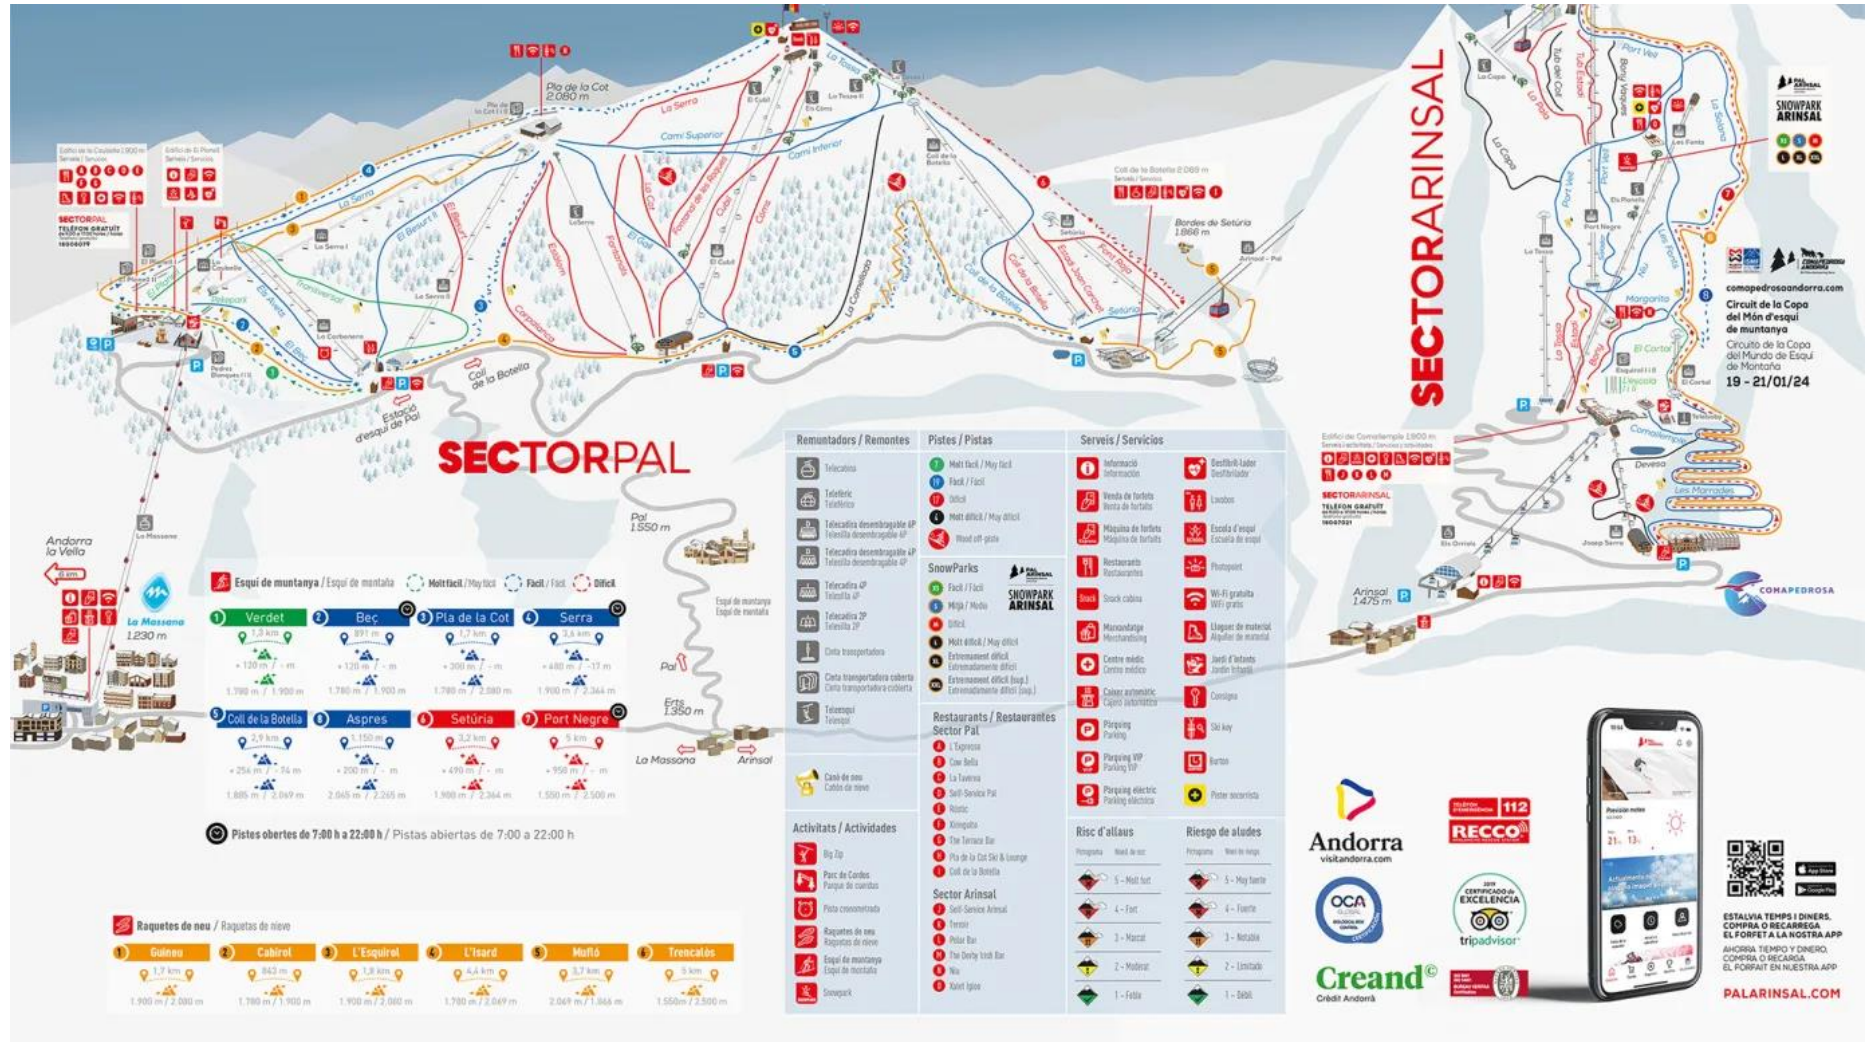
SECTORPAL

SECTORARINSAL

Pla de la Cot 2.080 m

Coll de la Botella 2.069 m

Bordes de Setúria 1.866 m

Estació d'esquí de Pal

Coll de la Botella

Andorra la Vella

La Massana 1.230 m

Pal 1.550 m

Erts 1.350 m

La Massana

Arinsal

Arinsal 1.475 m

SNOWPARK ARINSAL

comapedrosaandorra.com

Circuit de la Copa del Món d'esquí de muntanya
Circuito de la Copa del Mundo de Esquí de Montaña
19 - 21/01/24

COMAPEDROSA

La Serra
Camí Superior
Camí Inferior
El Gall
Coll de la Botella
Setúria
Port Negre
Verdet
Transversal
La Caubella
Coll de la Botella
Port Vell
Les Fonts
Margarita
El Cortal
Comallempla
Devesa
Les Marrades

Esquí de muntanya / Esquí de montaña
Molt fàcil / Muy fácil
Fàcil / Fácil
Difícil

| 1 Verdet | 2 Beç | 3 Pla de la Cot | 4 Serra |
|---|---|---|---|
| 1,3 km | 891 m | 1,7 km | 3,6 km |
| 1.780 m / 1.900 m | 1.780 m / 1.900 m | 1.780 m / 2.080 m | 1.900 m / 2.364 m |

| 5 Coll de la Botella | 6 Aspres | 6 Setúria | 7 Port Negre |
|---|---|---|---|
| 2,9 km | 1.150 m | 3,2 km | 5 km |
| 1.805 m / 2.069 m | 2.065 m / 2.265 m | 1.900 m / 2.364 m | 1.550 m / 2.500 m |

Pistes obertes de 7:00 h a 22:00 h / Pistas abiertas de 7:00 a 22:00 h

Raquetes de neu / Raquetas de nieve

| 1 Guineu | 2 Cabirol | 3 L'Esquirol | 4 L'Isard | 5 Mufló | 6 Trencalòs |
|---|---|---|---|---|---|
| 1,7 km | 843 m | 1,8 km | 4,4 km | 3,7 km | 5 km |
| 1.900 m / 2.080 m | 1.780 m / 1.900 m | 1.900 m / 2.080 m | 1.780 m / 2.069 m | 2.069 m / 1.866 m | 1.550 m / 2.500 m |

Remuntadors / Remontes
Telecabina
Telefèric / Teleférico
Telecadira desembragable 6P / Telesilla desembragable 6P
Telecadira desembragable 4P / Telesilla desembragable 4P
Telecadira 4P / Telesilla 4P
Telecadira 2P / Telesilla 2P
Cinta transportadora
Cinta transportadora coberta / Cinta transportadora cubierta
Telesquí / Telesquí
Canó de neu / Cañón de nieve

Pistes / Pistas
Molt fàcil / Muy fácil
Fàcil / Fácil
Difícil
Molt difícil / Muy difícil
Mood off-piste

SnowParks
Fàcil / Fácil
Mitjà / Medio
Difícil
Molt difícil / Muy difícil
Extremament difícil / Extremadamente difícil
Extremament difícil (sup.) / Extremadamente difícil (sup.)

Restaurants / Restaurantes
Sector Pal
L'Expresso
Cow Bella
La Taverna
Self-Service Pal
Ristòc
Xiringuito
The Terrace Bar
Pla de la Cot Ski & Lounge
Coll de la Botella
Sector Arinsal
Self-Service Arinsal
Tresor
Pillar Bar
The Derby Irish Bar
Wok
Xalet Iglú

Activitats / Actividades
Big Zip
Parc de Cordes / Parque de cuerdas
Pista cronometrada
Raquetes de neu / Raquetas de nieve
Esquí de muntanya / Esquí de montaña
Snowpark

Serveis / Servicios
Informació / Información
Venda de forfets / Venta de forfaits
Màquina de forfets / Máquina de forfaits
Restaurants / Restaurantes
Snack cabina
Marxandatge / Merchandising
Centre mèdic / Centro médico
Caixer automàtic / Cajero automático
Pàrquing / Parking
Pàrquing VIP / Parking VIP
Pàrquing elèctric / Parking eléctrico
Desfibril·lador / Desfibrilador
Lavabos
Escola d'esquí / Escuela de esquí
Photopoint
Wi-Fi gratuïta / Wi-Fi gratis
Lloguer de material / Alquiler de material
Jardí d'infants / Jardín infantil
Consigna
Ski key
Burton
Punt socorrista

Risc d'allaus
5 - Molt fort
4 - Fort
3 - Marcat
2 - Moderat
1 - Feble

Riesgo de aludes
5 - Muy fuerte
4 - Fuerte
3 - Notable
2 - Limitado
1 - Débil

SECTORPAL TELÈFON GRATUÏT
SECTORARINSAL TELÈFON GRATUÏT

Andorra visitandorra.com
OCA GLOBAL
Creand Crèdit Andorrà
112
RECCO
CERTIFICADO de EXCELENCIA tripadvisor

ESTALVIA TEMPS I DINERS, COMPRA O RECARREGA EL FORFET A LA NOSTRA APP
AHORRA TIEMPO Y DINERO, COMPRA O RECARGA EL FORFAIT EN NUESTRA APP
PALARINSAL.COM